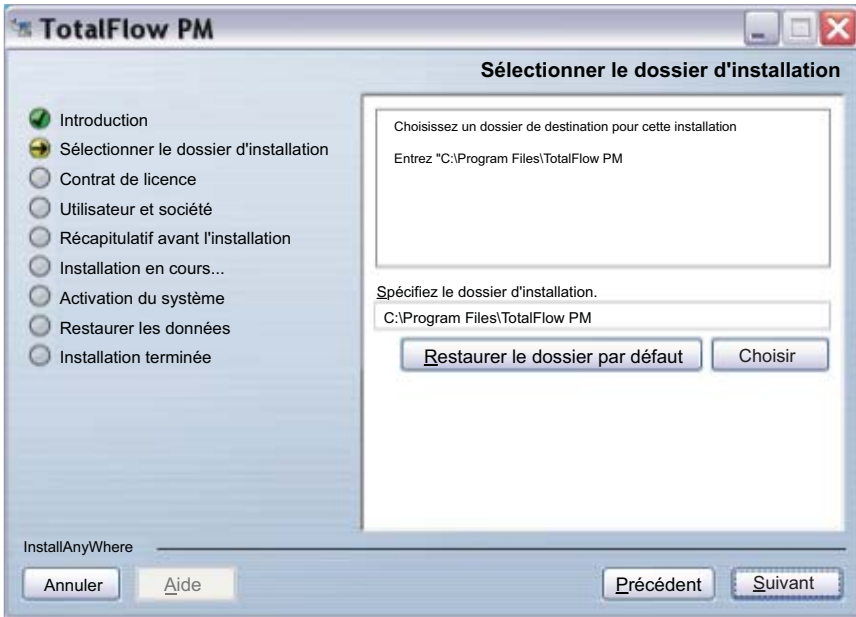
TotalFlow PM

Sélectionner le dossier d'installation

Introduction
Sélectionner le dossier d'installation
Contrat de licence
Utilisateur et société
Récapitulatif avant l'installation
Installation en cours...
Activation du système
Restaurer les données
Installation terminée

Choisissez un dossier de destination pour cette installation

Entrez "C:\Program Files\TotalFlow PM

Spécifiez le dossier d'installation.

C:\Program Files\TotalFlow PM

Restaurer le dossier par défaut

Choisir

InstallAnyWhere

Annuler

Aide

Précédent

Suivant